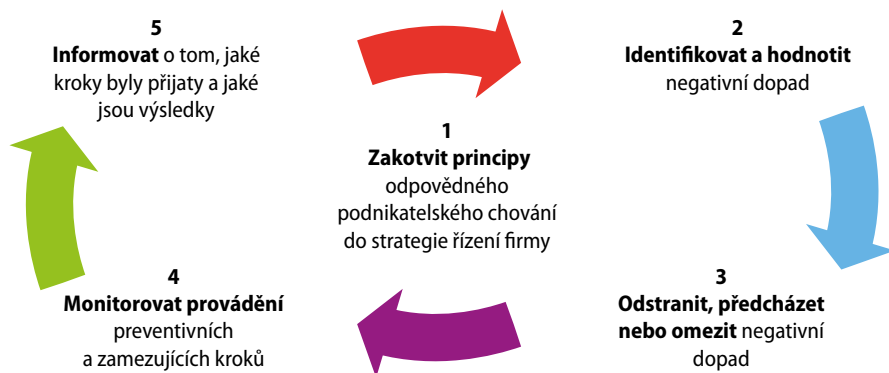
5
**Informovat** o tom, jaké kroky byly přijaty a jaké jsou výsledky

2
**Identifikovat a hodnotit** negativní dopad

1
**Zakotvit principy** odpovědného podnikatelského chování do strategie řízení firmy

4
**Monitorovat provádění** preventivních a zamezujících kroků

3
**Odstranit, předcházet nebo omezit** negativní dopad